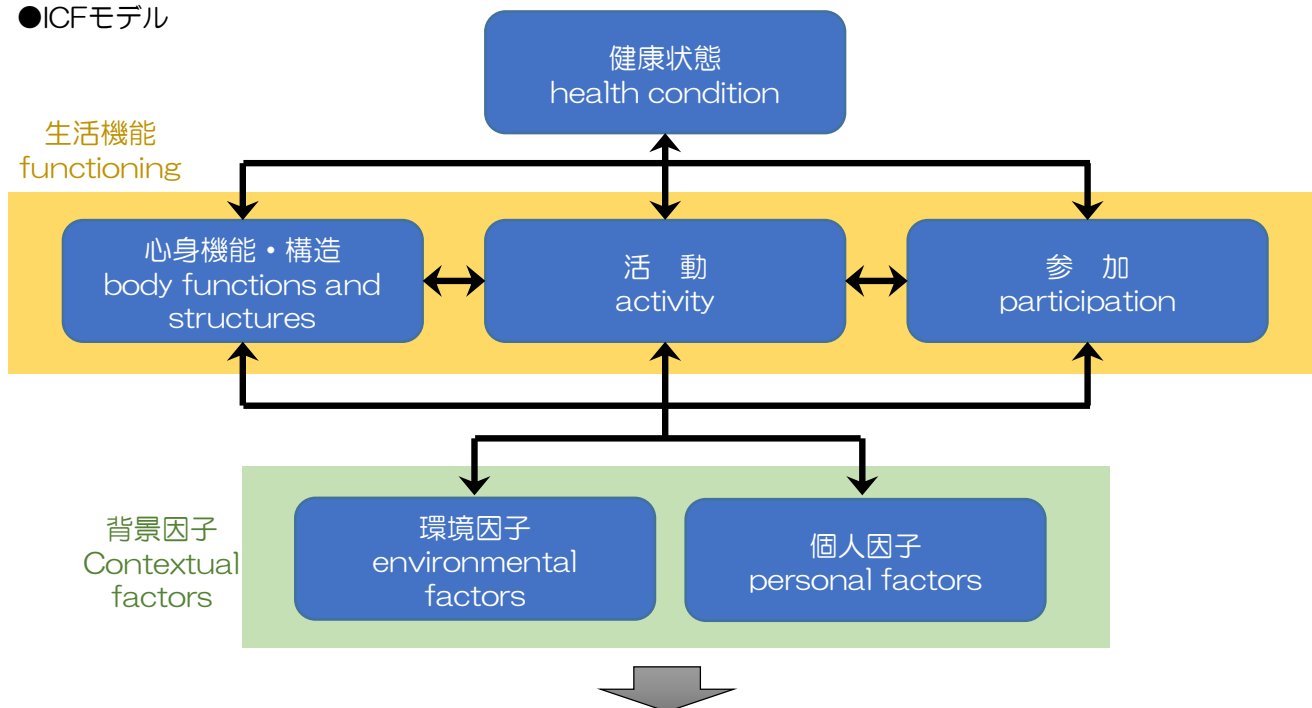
●ICFモデル

健康状態
health condition

生活機能
functioning

心身機能・構造
body functions and structures

活　動
activity

参　加
participation

背景因子
Contextual factors

環境因子
environmental factors

個人因子
personal factors